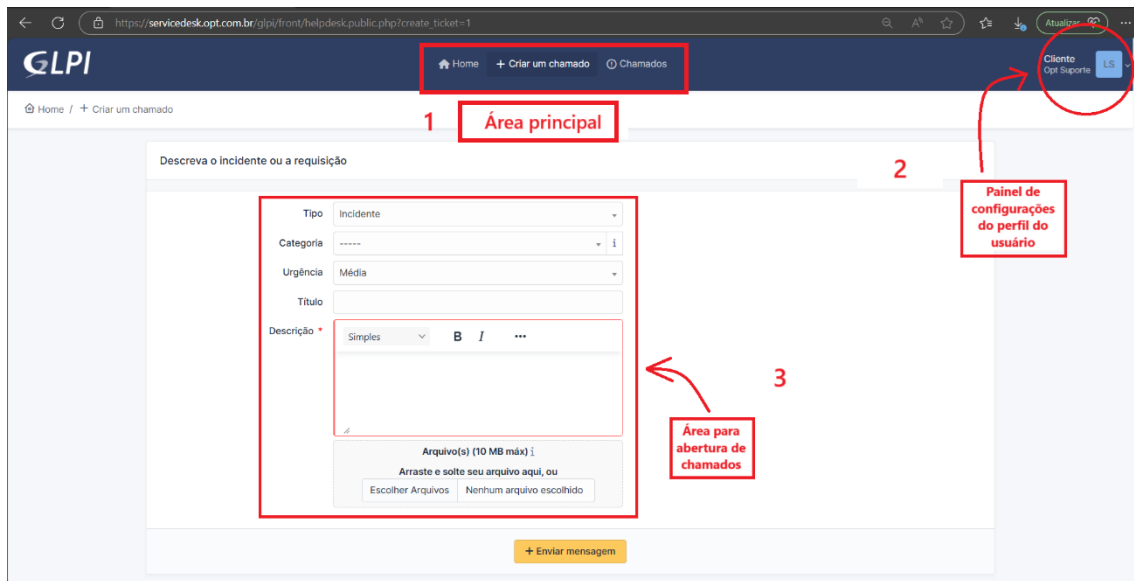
https://servicedesk.opt.com.br/glpi/front/helpdesk.public.php?create_ticket=1

Atualizar

GLPI

Home + Criar um chamado Chamados

Cliente
Opt Suporte

LS

Home / + Criar um chamado

1 Área principal

2

Painel de configurações do perfil do usuário

Descreva o incidente ou a requisição

Tipo Incidente

Categoria -----

Urgência Média

Título

Descrição *

Simples B I •••

3

Área para abertura de chamados

Arquivo(s) (10 MB máx)

Arraste e solte seu arquivo aqui, ou

Escolher Arquivos Nenhum arquivo escolhido

+ Enviar mensagem